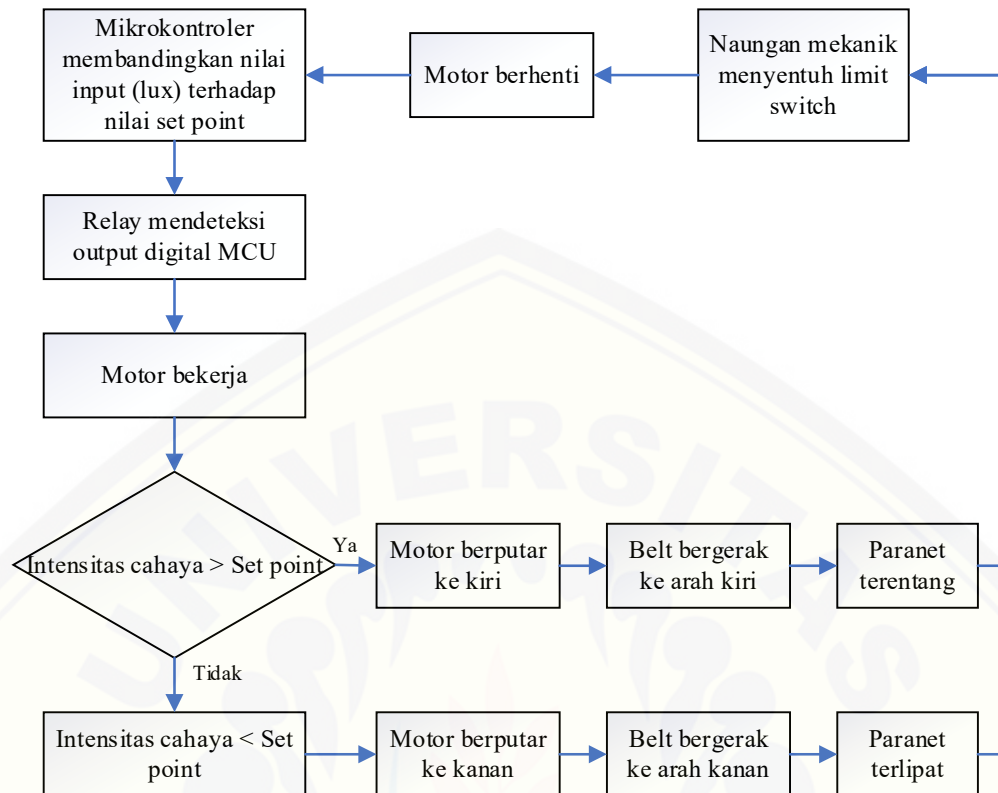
Mikrokontroler membandingkan nilai input (lux) terhadap nilai set point

Motor berhenti

Naungan mekanik menyentuh limit switch

Relay mendeteksi output digital MCU

Motor bekerja

Intensitas cahaya > Set point

Ya

Motor berputar ke kiri

Belt bergerak ke arah kiri

Paranet terentang

Tidak

Intensitas cahaya < Set point

Motor berputar ke kanan

Belt bergerak ke arah kanan

Paranet terlipat